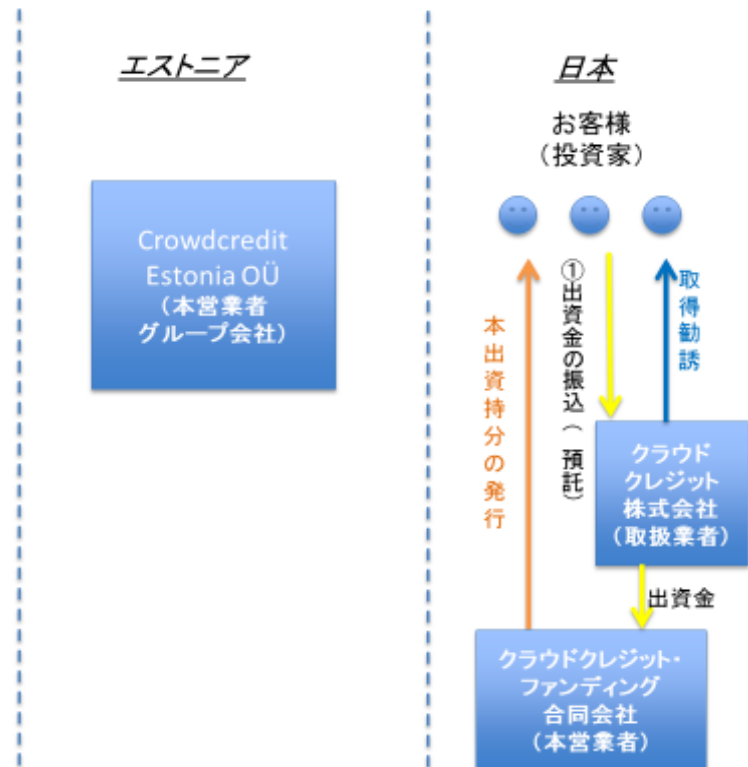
エストニア

日本

お客様
（投資家）

Crowdcredit Estonia OÜ
（本営業者
グループ会社）

本出資持分の発行

①出資金の振込（預託）

取得勧誘

クラウド
クレジット
株式会社
（取扱業者）

出資金

クラウドクレジット・
ファンディング
合同会社
（本営業者）